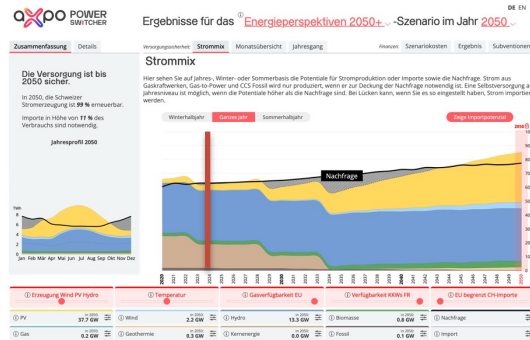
axpo POWER SWITCHER

Ergebnisse für das Energieperspektiven 2050+ -Szenario im Jahr 2050

DE EN

Zusammenfassung Details

Versorgungssicherheit: Strommix Monatsübersicht Jahresgang

Finanzen: Szenariokosten Ergebnis Subventionen

Die Versorgung ist bis 2050 sicher.

In 2050, die Schweizer Stromerzeugung ist 99 % erneuerbar.

Importe in Höhe von 11 % des Verbrauchs sind notwendig.

Jahresprofil 2050

TWh
10
8
6
4
2
0

Jan Feb Mär Apr Mai Jun Jul Aug Sep Okt Nov Dez

Strommix

Hier sehen Sie auf Jahres-, Winter- oder Sommerbasis die Potentiale für Stromproduktion oder Importe sowie die Nachfrage. Strom aus Gaskraftwerken, Gas-to-Power und CCS Fossil wird nur produziert, wenn er zur Deckung der Nachfrage notwendig ist. Eine Selbstversorgung auf Jahresniveau ist möglich, wenn die Potentiale höher als die Nachfrage sind. Bei Lücken kann, wenn Sie es so eingestellt haben, Strom importiert werden.

Winterhalbjahr Ganzes Jahr Sommerhalbjahr

Zeige Importpotential

Nachfrage

2020 2021 2022 2023 2024 2025 2026 2027 2028 2029 2030 2031 2032 2033 2034 2035 2036 2037 2038 2039 2040 2041 2042 2043 2044 2045 2046 2047 2048 2049 2050

Erzeugung Wind PV Hydro

Temperatur

Gasverfügbarkeit EU

Verfügbarkeit KKWs FR

EU begrenzt CH-Importe

PV in 2050 37.7 GW
Wind in 2050 2.2 GW
Hydro in 2050 13.5 GW
Biomasse in 2050 0.8 GW
Nachfrage
Gas in 2050 0.2 GW
Geothermie in 2050 0.3 GW
Kernenergie in 2050 0.0 GW
Fossil in 2050 0.1 GW
Import